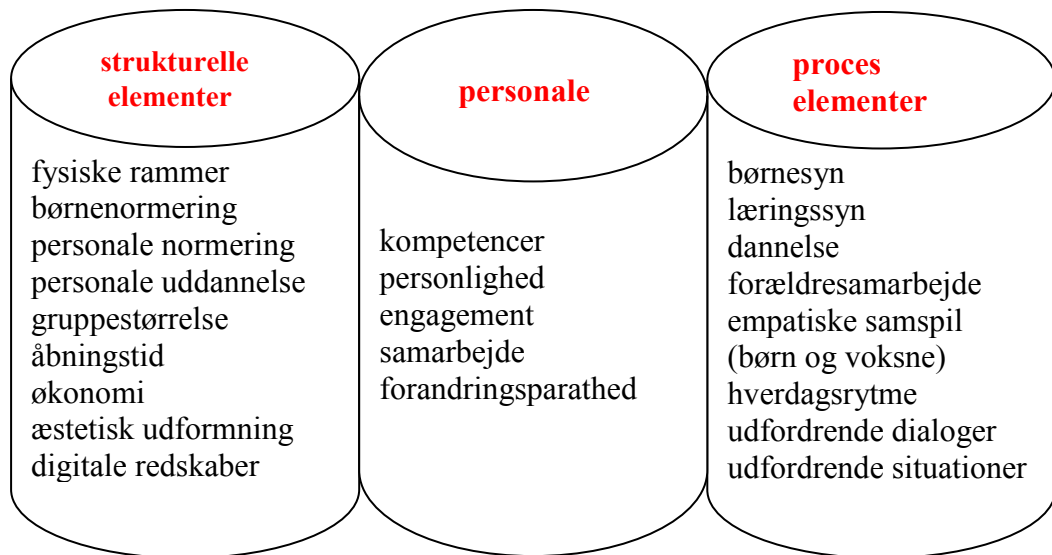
strukturelle elementer

fysiske rammer
børnenormering
personale normering
personale uddannelse
gruppestørrelse
åbningstid
økonomi
æstetisk udformning
digitale redskaber

personale

kompetencer
personlighed
engagement
samarbejde
forandringsparathed

proces elementer

børnesyn
læringssyn
dannelse
forældresamarbejde
empatiske samspil
(børn og voksne)
hverdagsrytme
udfordrende dialoger
udfordrende situationer